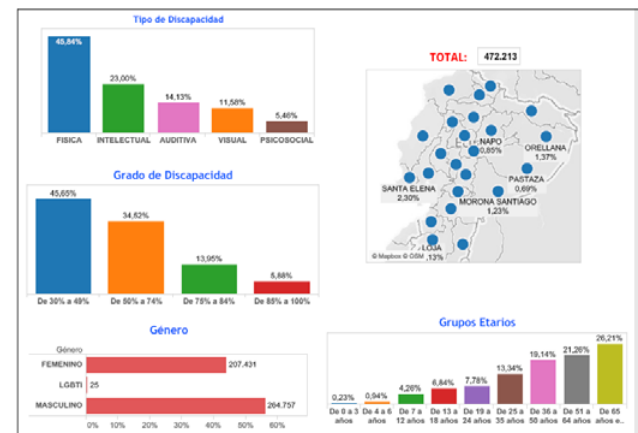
Tipo de Discapacidad

45,84%
23,00%
14,13%
11,58%
5,46%

FISICA
INTELECTUAL
AUDITIVA
VISUAL
PSICOSOCIAL

TOTAL: 472.213

NAPO 0,85%
ORELLANA 1,37%
PASTAZA 0,69%
SANTA ELENA 2,30%
MORONA SANTIAGO 1,23%
LOJA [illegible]13%

© Mapbox © OSM

Grado de Discapacidad

45,65%
34,62%
13,95%
5,88%

De 30% a 49%
De 50% a 74%
De 75% a 84%
De 85% a 100%

Género

Género
FEMENINO 207.431
LGBTI 25
MASCULINO 264.757

0% 10% 20% 30% 40% 50% 60%

Grupos Etarios

0,23%
0,94%
4,26%
6,84%
7,78%
13,34%
19,14%
21,26%
26,21%

De 0 a 3 años
De 4 a 6 años
De 7 a 12 años
De 13 a 18 años
De 19 a 24 años
De 25 a 35 años
De 36 a 50 años
De 51 a 64 años
De 65 años a más